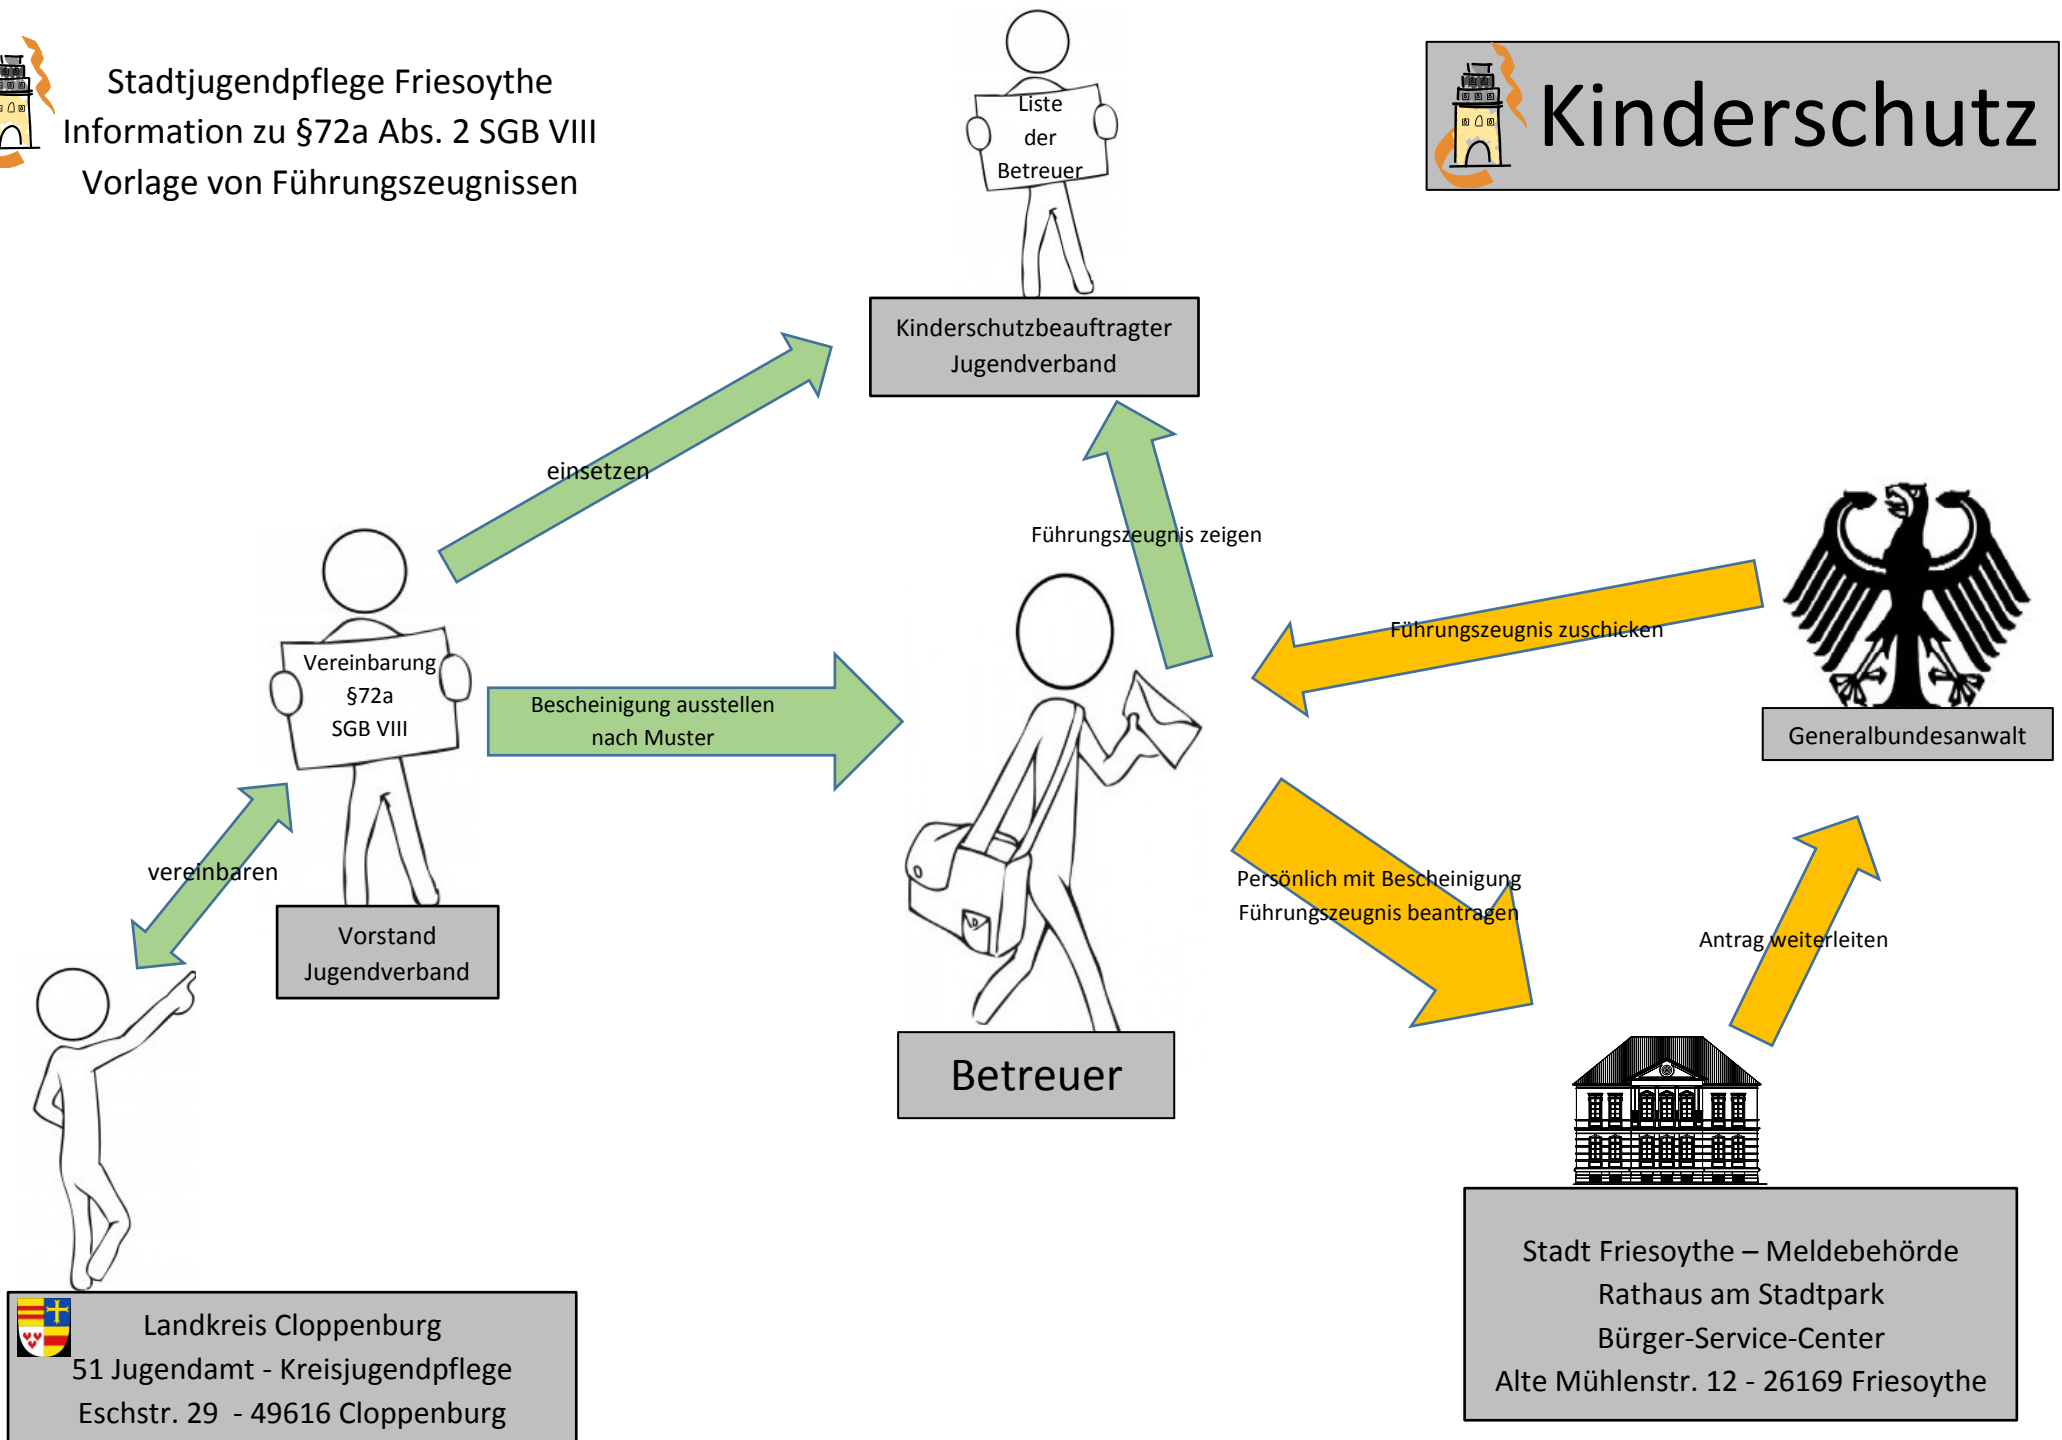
Stadtjugendpflege Friesoythe
Information zu §72a Abs. 2 SGB VIII
Vorlage von Führungszeugnissen

Liste der Betreuer

Kinderschutz

Kinderschutzbeauftragter Jugendverband

einsetzen

Führungszeugnis zeigen

Führungszeugnis zuschicken

Vereinbarung §72a SGB VIII

Bescheinigung ausstellen nach Muster

Generalbundesanwalt

vereinbaren

Persönlich mit Bescheinigung Führungszeugnis beantragen

Antrag weiterleiten

Vorstand Jugendverband

Betreuer

Stadt Friesoythe – Meldebehörde
Rathaus am Stadtpark
Bürger-Service-Center
Alte Mühlenstr. 12 - 26169 Friesoythe

Landkreis Cloppenburg
51 Jugendamt - Kreisjugendpflege
Eschstr. 29 - 49616 Cloppenburg